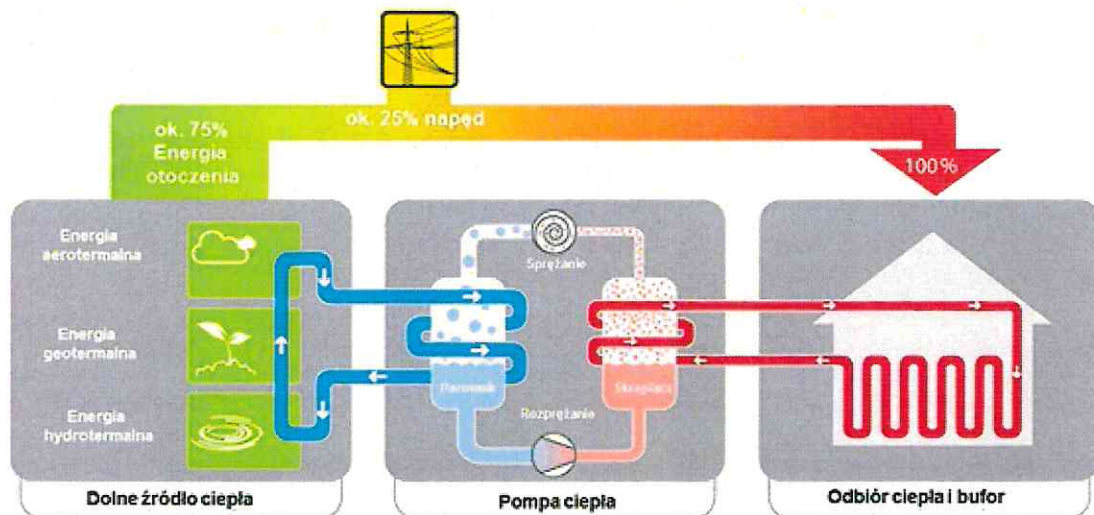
ok. 25% napęd

ok. 75% Energia otoczenia

100%

Energia aerotermalna

Energia geotermalna

Energia hydrotermalna

Sprężanie

Parownik

Skraplacz

Rozprężanie

Dolne źródło ciepła

Pompa ciepła

Odbiór ciepła i bufor